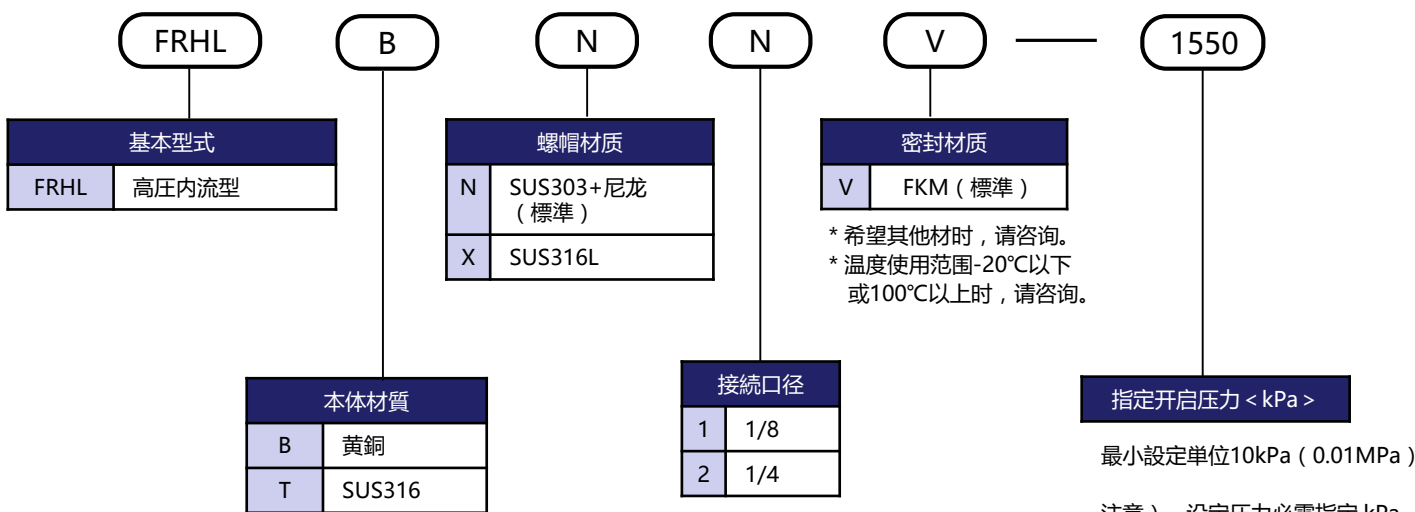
FRHL

B

N

N

V

1550

基本型式

| FRHL | 高压内流型 |
|---|---|

螺帽材质

| N | SUS303+尼龙（標準） |
|---|---|
| X | SUS316L |

密封材质

| V | FKM（標準） |
|---|---|

* 希望其他材时，请咨询。
* 温度使用范围-20℃以下或100℃以上时，请咨询。

本体材質

| B | 黄銅 |
|---|---|
| T | SUS316 |

接続口径

| 1 | 1/8 |
|---|---|
| 2 | 1/4 |

指定开启压力 < kPa >

最小設定単位10kPa（0.01MPa）

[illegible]